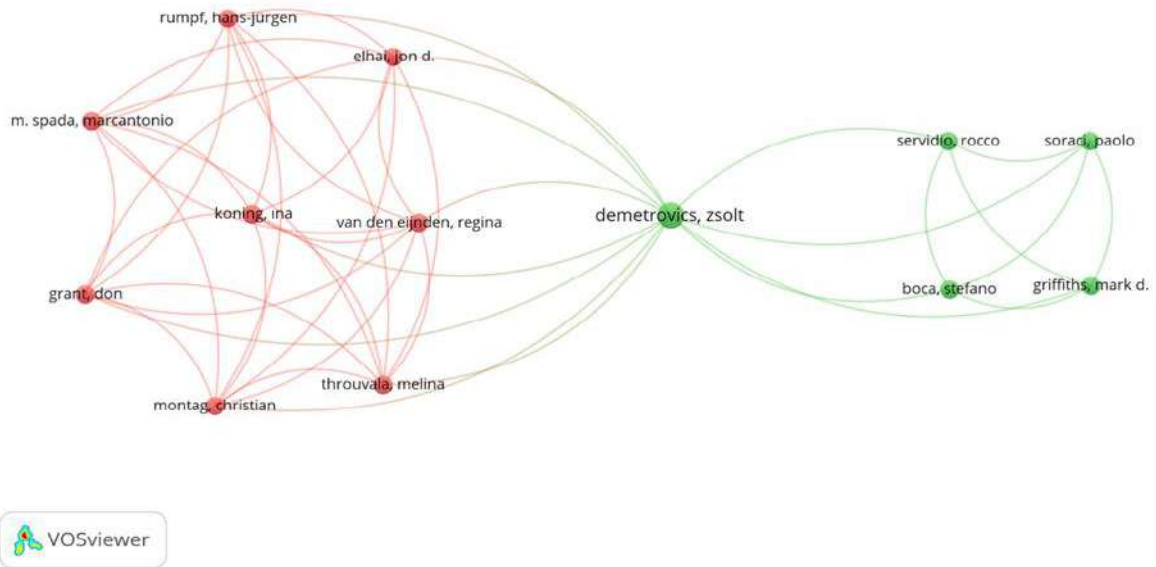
rumpf, hans-jürgen
elhai, jon d.
m. spada, marcantonio
koning, ina
van den eijnden, regina
demetrovics, zsolt
servidio, rocco
soradi, paolo
grant, don
boca, stefano
griffiths, mark d.
throuvala, melina
montag, christian
VOSviewer